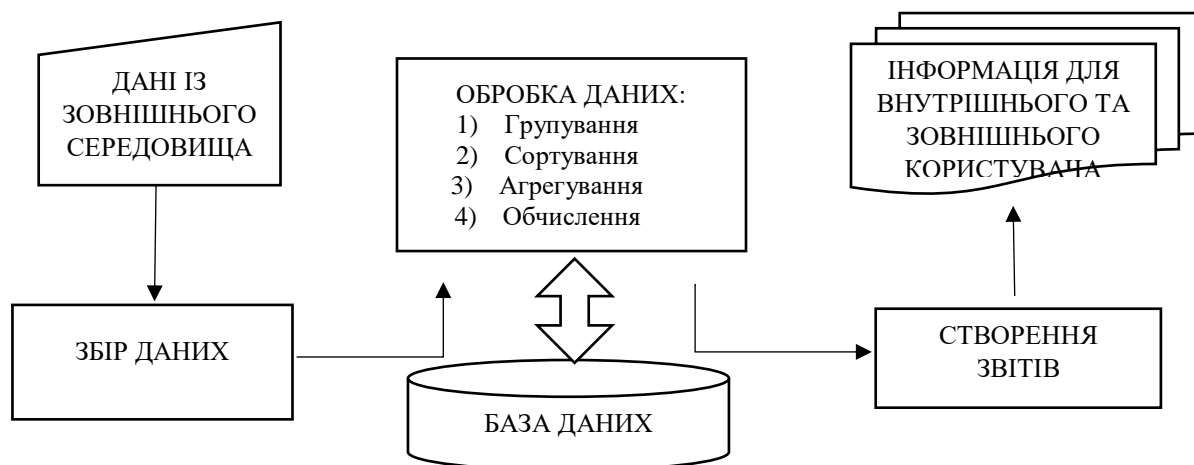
ДАНІ ІЗ ЗОВНІШНЬОГО СЕРЕДОВИЩА

ОБРОБКА ДАНИХ:
1) Групування
2) Сортування
3) Агрегування
4) Обчислення

ІНФОРМАЦІЯ ДЛЯ ВНУТРІШНЬОГО ТА ЗОВНІШНЬОГО КОРИСТУВАЧА

ЗБІР ДАНИХ

БАЗА ДАНИХ

СТВОРЕННЯ ЗВІТІВ